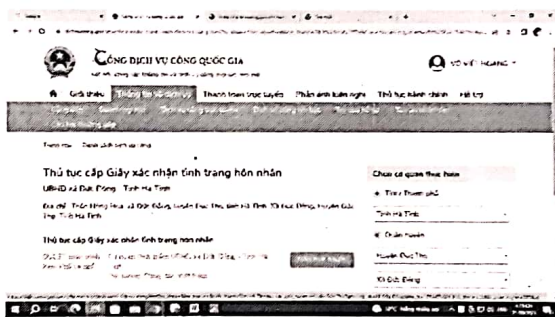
CỔNG DỊCH VỤ CÔNG QUỐC GIA

VÕ VIẾT HOÀNG

Giới thiệu Thông tin và dịch vụ Thanh toán trực tuyến Phản ánh kiến nghị Thủ tục hành chính Hỗ trợ

Thủ tục cấp Giấy xác nhận tình trạng hôn nhân

UBND xã Đức Đồng - Tỉnh Hà Tĩnh

Thủ tục cấp Giấy xác nhận tình trạng hôn nhân

Chọn cơ quan thực hiện

Tỉnh/Thành phố

Tỉnh Hà Tĩnh

Quận/huyện

Huyện Đức Thọ

Xã Đức Đồng

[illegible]